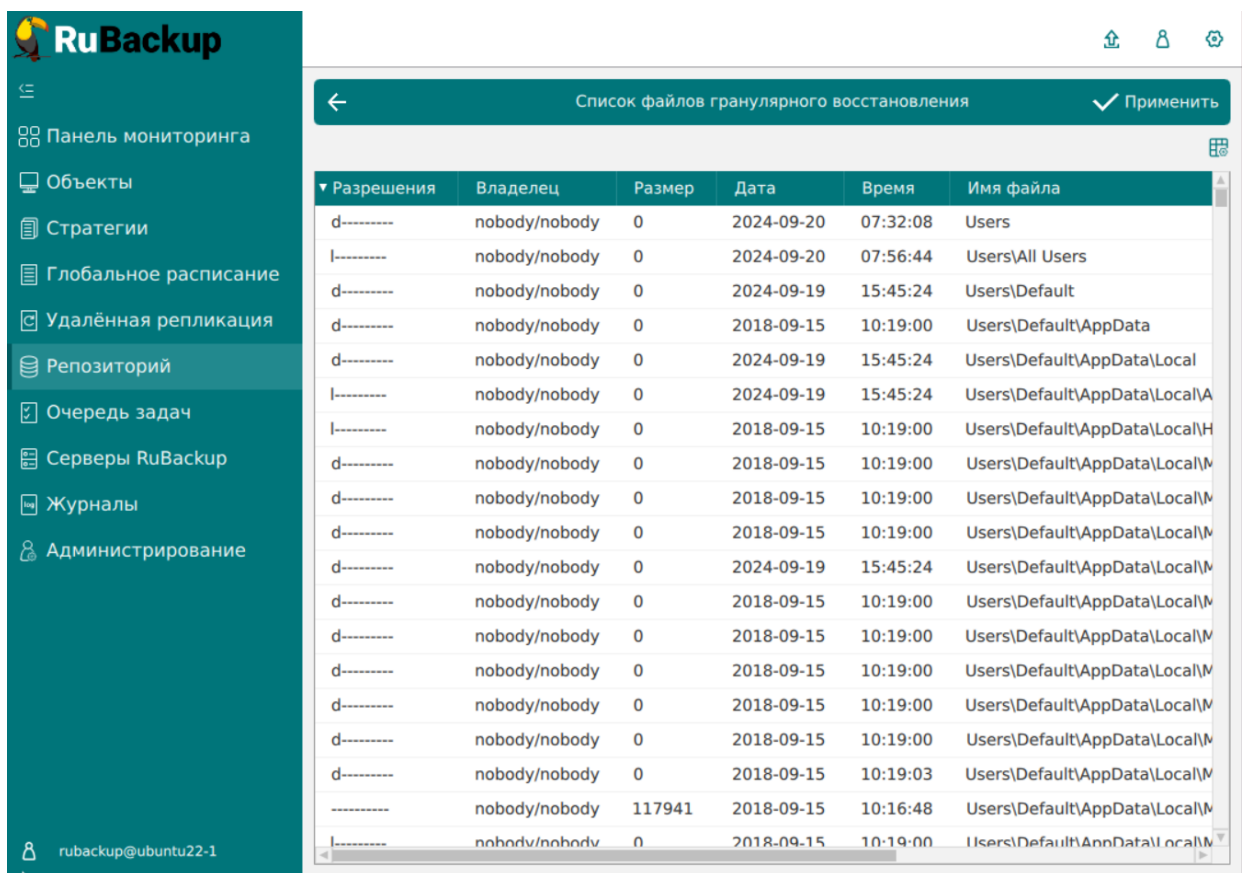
RuBackup

Панель мониторинга
Объекты
Стратегии
Глобальное расписание
Удалённая репликация
Репозиторий
Очередь задач
Серверы RuBackup
Журналы
Администрирование

rubackup@ubuntu22-1

Список файлов гранулярного восстановления
Применить

| Разрешения | Владелец | Размер | Дата | Время | Имя файла |
|---|---|---|---|---|---|
| d--------- | nobody/nobody | 0 | 2024-09-20 | 07:32:08 | Users |
| l--------- | nobody/nobody | 0 | 2024-09-20 | 07:56:44 | Users\All Users |
| d--------- | nobody/nobody | 0 | 2024-09-19 | 15:45:24 | Users\Default |
| d--------- | nobody/nobody | 0 | 2018-09-15 | 10:19:00 | Users\Default\AppData |
| d--------- | nobody/nobody | 0 | 2024-09-19 | 15:45:24 | Users\Default\AppData\Local |
| l--------- | nobody/nobody | 0 | 2024-09-19 | 15:45:24 | Users\Default\AppData\Local\A |
| l--------- | nobody/nobody | 0 | 2018-09-15 | 10:19:00 | Users\Default\AppData\Local\H |
| d--------- | nobody/nobody | 0 | 2018-09-15 | 10:19:00 | Users\Default\AppData\Local\M |
| d--------- | nobody/nobody | 0 | 2018-09-15 | 10:19:00 | Users\Default\AppData\Local\M |
| d--------- | nobody/nobody | 0 | 2018-09-15 | 10:19:00 | Users\Default\AppData\Local\M |
| d--------- | nobody/nobody | 0 | 2024-09-19 | 15:45:24 | Users\Default\AppData\Local\M |
| d--------- | nobody/nobody | 0 | 2018-09-15 | 10:19:00 | Users\Default\AppData\Local\M |
| d--------- | nobody/nobody | 0 | 2018-09-15 | 10:19:00 | Users\Default\AppData\Local\M |
| d--------- | nobody/nobody | 0 | 2018-09-15 | 10:19:00 | Users\Default\AppData\Local\M |
| d--------- | nobody/nobody | 0 | 2018-09-15 | 10:19:00 | Users\Default\AppData\Local\M |
| d--------- | nobody/nobody | 0 | 2018-09-15 | 10:19:00 | Users\Default\AppData\Local\M |
| d--------- | nobody/nobody | 0 | 2018-09-15 | 10:19:03 | Users\Default\AppData\Local\M |
| ---------- | nobody/nobody | 117941 | 2018-09-15 | 10:16:48 | Users\Default\AppData\Local\M |
| l--------- | nobody/nobody | 0 | 2018-09-15 | 10:19:00 | Users\Default\AppData\Local\M |